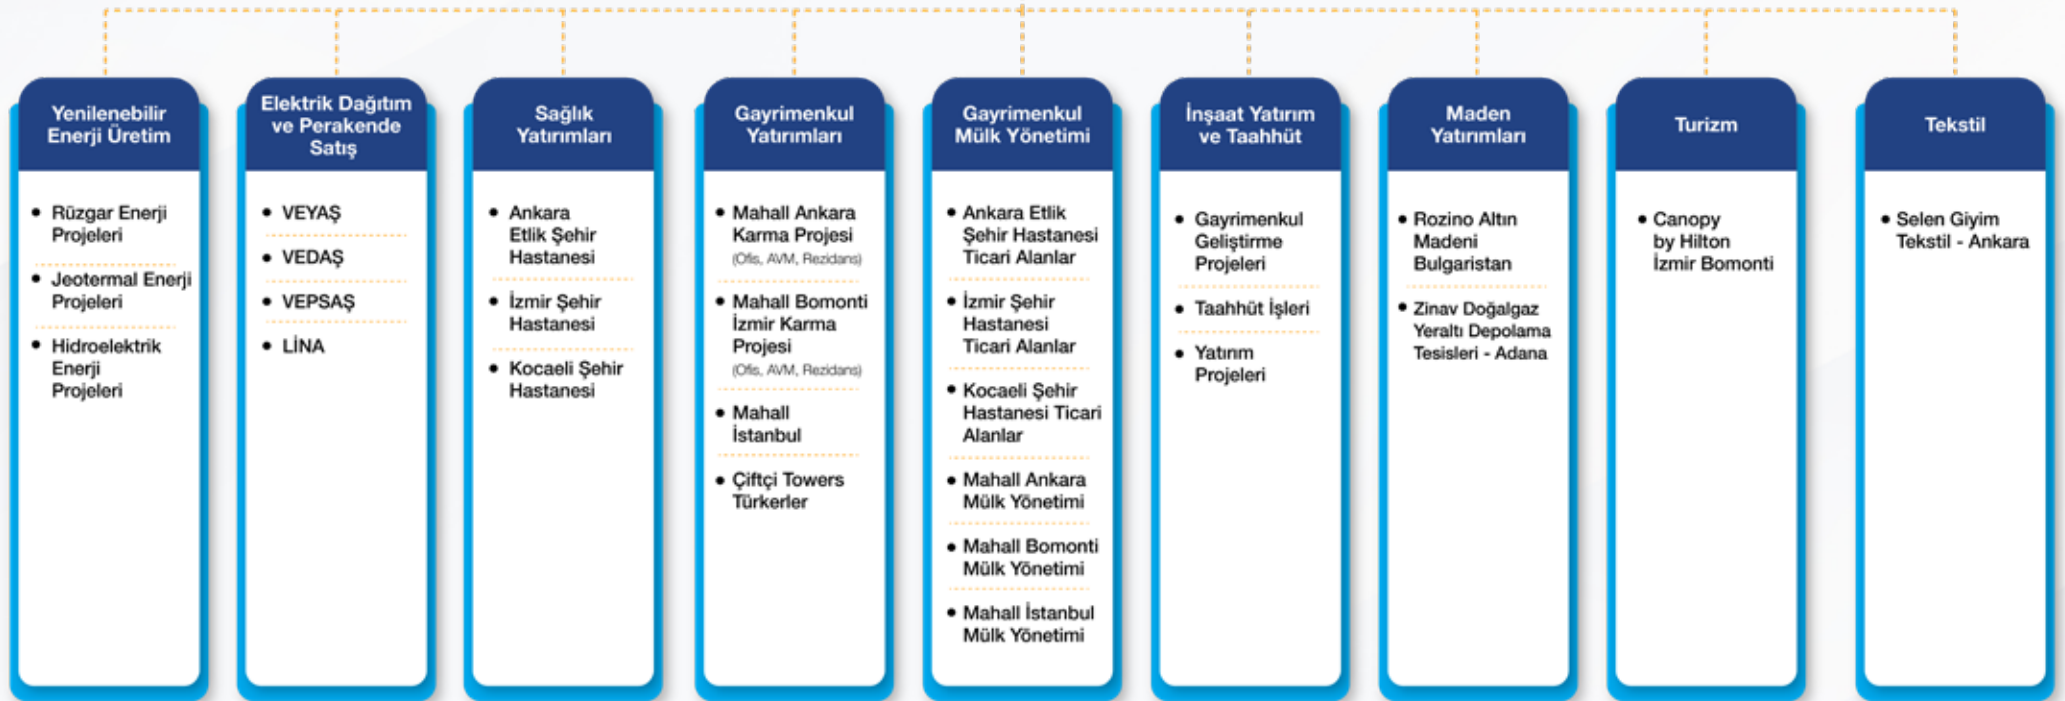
Yenilenebilir Enerji Üretim

- Rüzgar Enerji Projeleri
- Jeotermal Enerji Projeleri
- Hidroelektrik Enerji Projeleri

Elektrik Dağıtım ve Perakende Satış

- VEYAŞ
- VEDAŞ
- VEPSAŞ
- LİNA

Sağlık Yatırımları

- Ankara Etlik Şehir Hastanesi
- İzmir Şehir Hastanesi
- Kocaeli Şehir Hastanesi

Gayrimenkul Yatırımları

- Mahall Ankara Karma Projesi (Ofis, AVM, Rezidans)
- Mahall Bomonti İzmir Karma Projesi (Ofis, AVM, Rezidans)
- Mahall İstanbul
- Çiftçi Towers Türkerler

Gayrimenkul Mülk Yönetimi

- Ankara Etlik Şehir Hastanesi Ticari Alanlar
- İzmir Şehir Hastanesi Ticari Alanlar
- Kocaeli Şehir Hastanesi Ticari Alanlar
- Mahall Ankara Mülk Yönetimi
- Mahall Bomonti Mülk Yönetimi
- Mahall İstanbul Mülk Yönetimi

İnşaat Yatırım ve Taahhüt

- Gayrimenkul Geliştirme Projeleri
- Taahhüt İşleri
- Yatırım Projeleri

Maden Yatırımları

- Rozino Altın Madeni Bulgaristan
- Zinav Doğalgaz Yeraltı Depolama Tesisleri - Adana

Turizm

- Canopy by Hilton İzmir Bomonti

Tekstil

- Selen Giyim Tekstil - Ankara